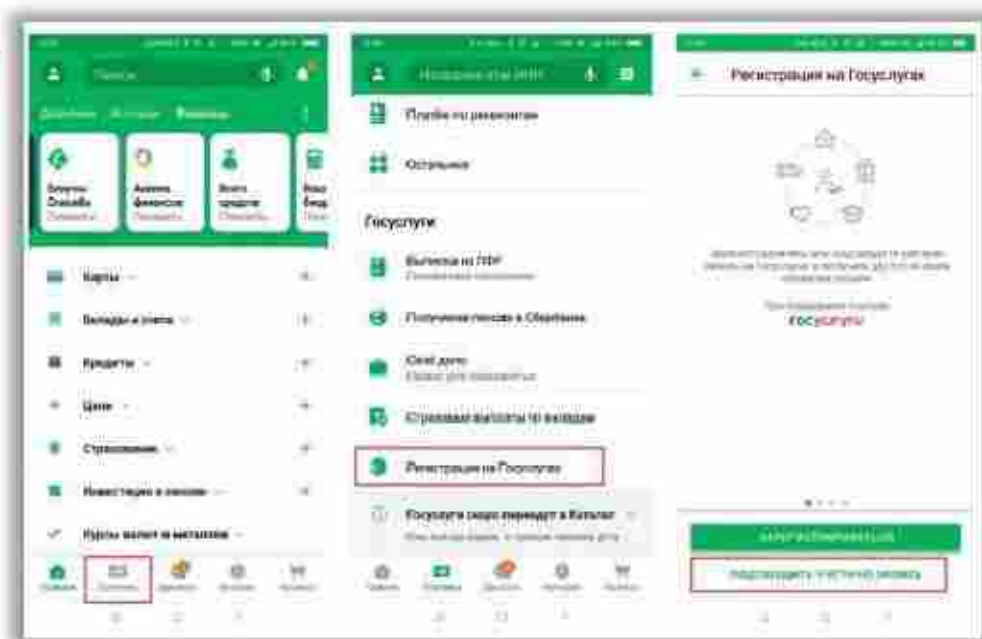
Поиск

Диалоги История Платежи

Бонусы Спасибо

Анализ финансов

Всего средств

Карты

Вклады и счета

Кредиты

Цели

Страхование

Инвестиции и пенсии

Курсы валют и металлов

Главная Платежи Диалоги История Каталог

Поиск по платежам и ИНН

Платежи по реквизитам

Остальное

Госуслуги

Выписка из ПФР

Получение пенсии в Сбербанке

Мой дом

Страховые выплаты по вкладам

Регистрация на Госуслугах

Госуслуги скоро переедут в Каталог

Главная Платежи Диалоги История Каталог

Регистрация на Госуслугах

Госуслуги

ЗАРЕГИСТРИРОВАТЬСЯ

ПОДТВЕРДИТЬ УЧЕТНУЮ ЗАПИСЬ